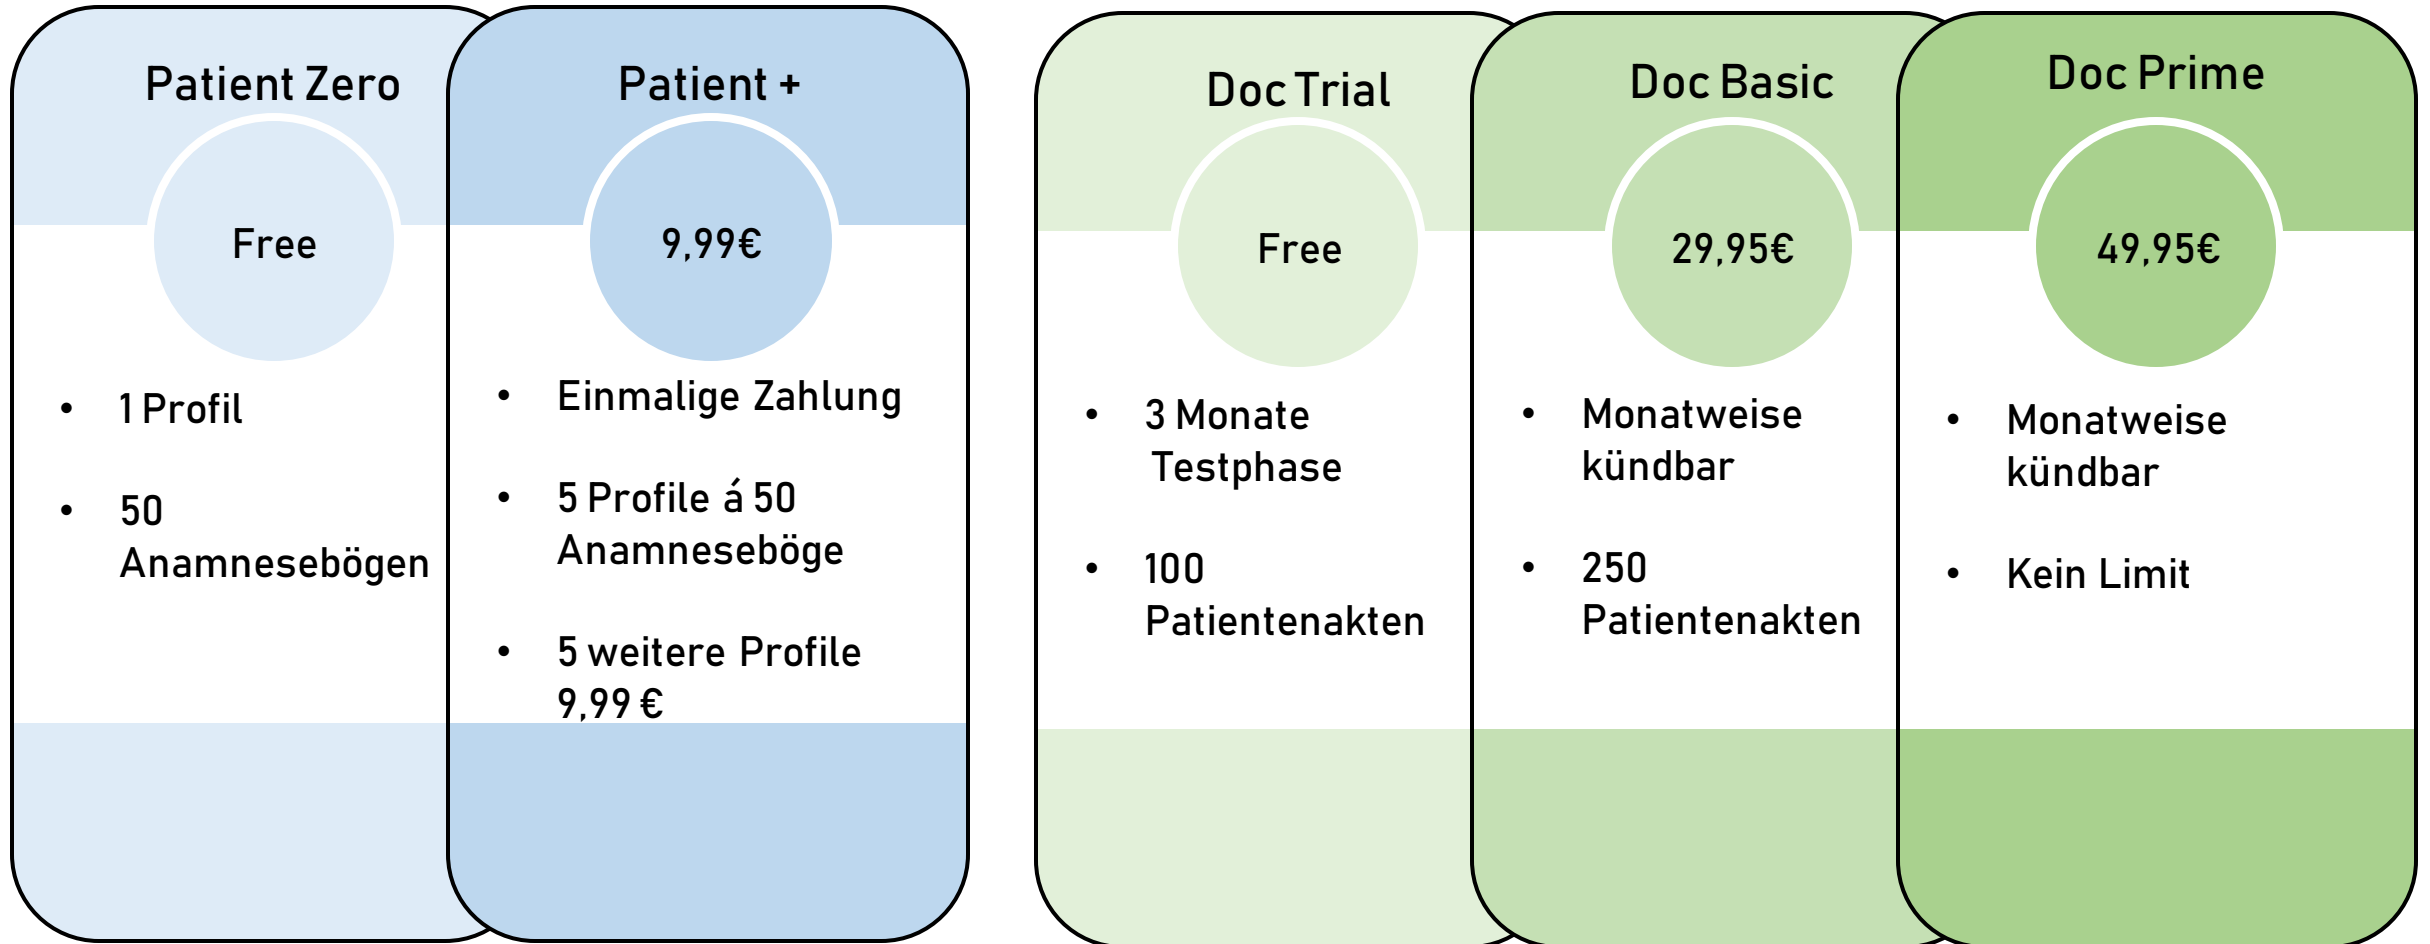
Patient Zero

Free

- 1 Profil
- 50 Anamnesebögen

Patient +

9,99€

- Einmalige Zahlung
- 5 Profile á 50 Anamneseböge
- 5 weitere Profile 9,99 €

Doc Trial

Free

- 3 Monate Testphase
- 100 Patientenakten

Doc Basic

29,95€

- Monatweise kündbar
- 250 Patientenakten

Doc Prime

49,95€

- Monatweise kündbar
- Kein Limit